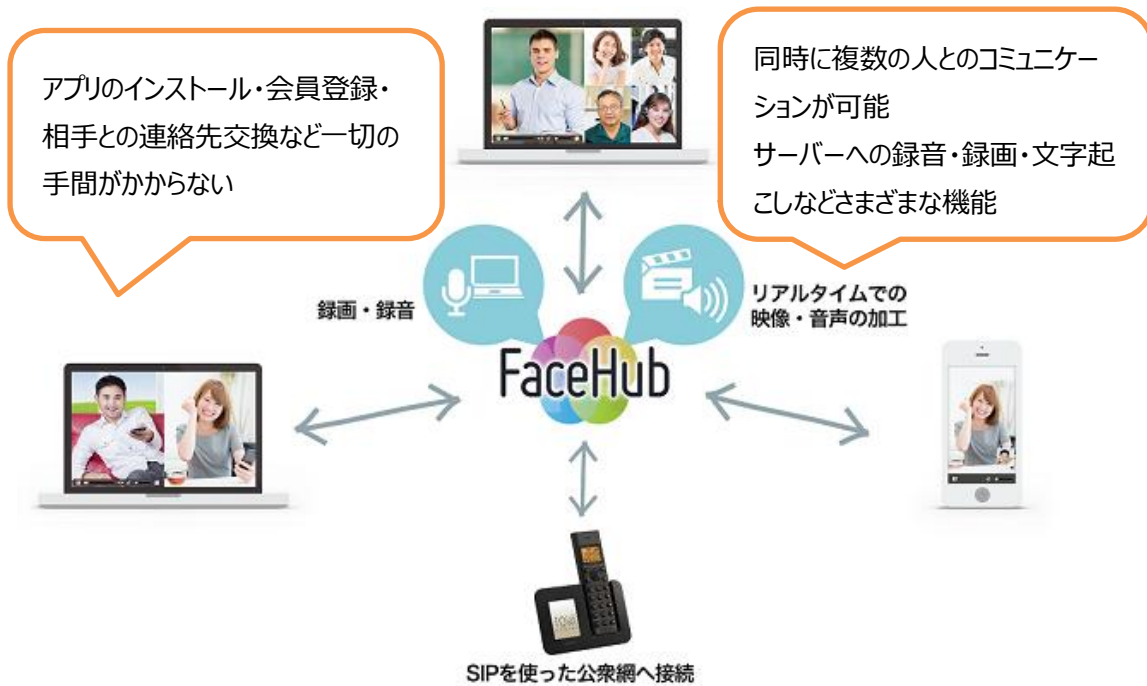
アプリのインストール・会員登録・相手との連絡先交換など一切の手間がかからない

同時に複数の人とのコミュニケーションが可能
サーバーへの録音・録画・文字起こしなどさまざまな機能

録画・録音

リアルタイムでの映像・音声の加工

FaceHub

SIPを使った公衆網へ接続